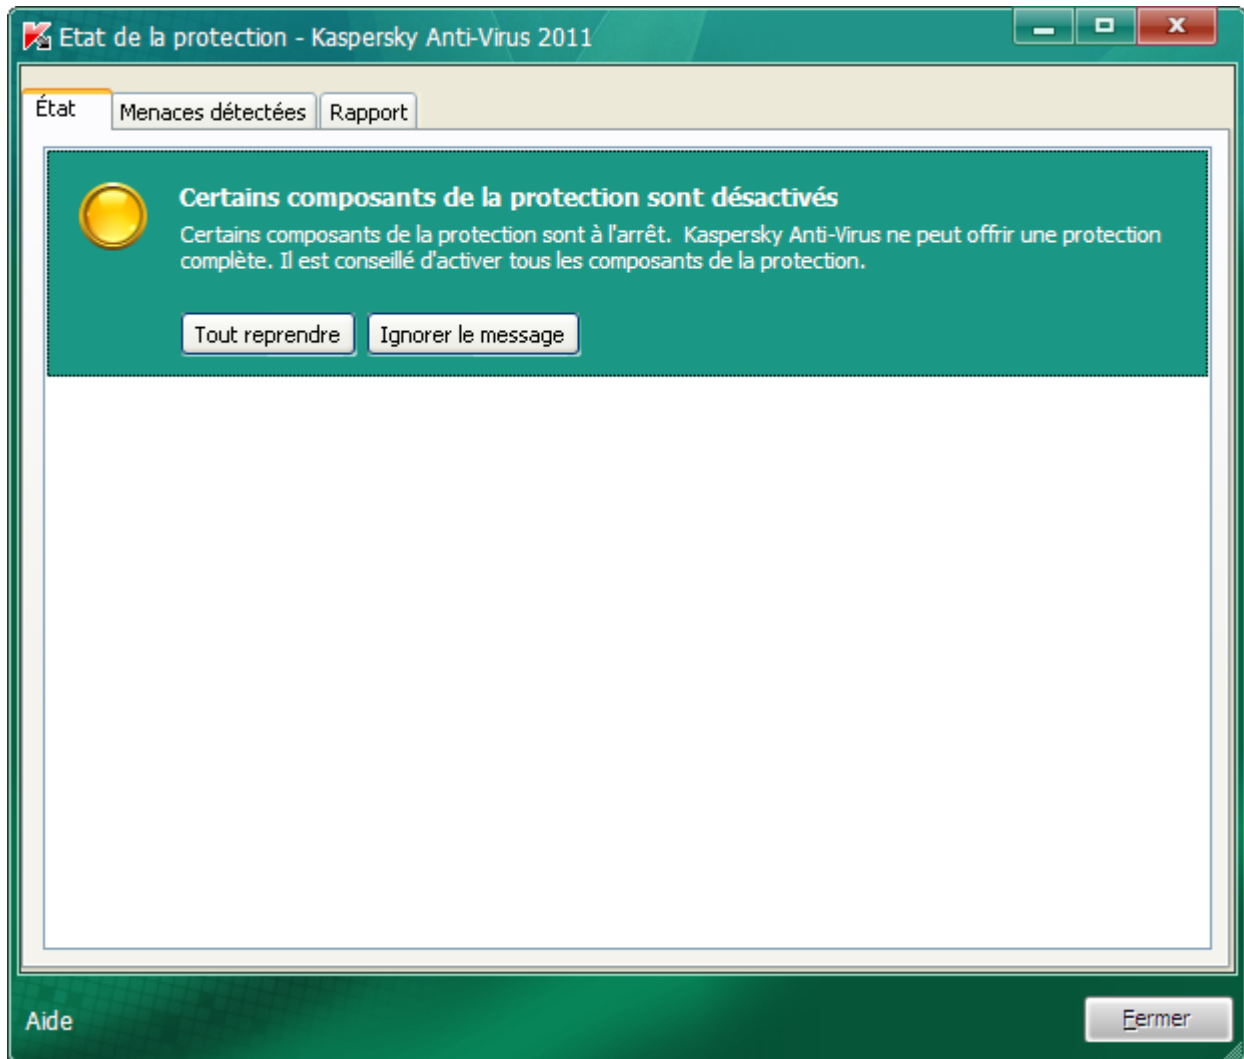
Etat de la protection - Kaspersky Anti-Virus 2011

État | Menaces détectées | Rapport

Certains composants de la protection sont désactivés

Certains composants de la protection sont à l'arrêt. Kaspersky Anti-Virus ne peut offrir une protection complète. Il est conseillé d'activer tous les composants de la protection.

Tout reprendre | Ignorer le message

Aide

Fermer